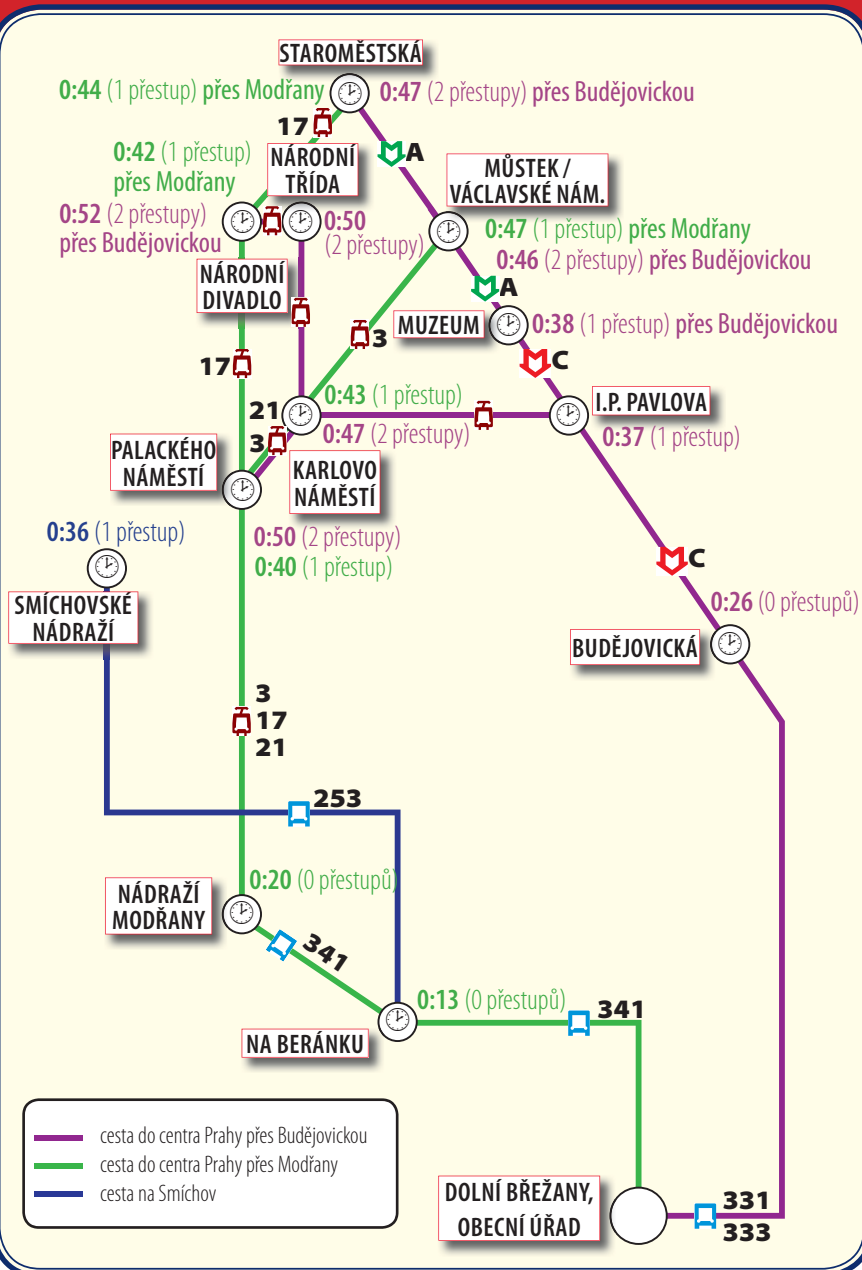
STAROMĚSTSKÁ

0:44 (1 přestup) přes Modřany

0:47 (2 přestupy) přes Budějovickou

17

A

0:42 (1 přestup) přes Modřany

NÁRODNÍ TŘÍDA

MŮSTEK / VÁCLAVSKÉ NÁM.

0:52 (2 přestupy) přes Budějovickou

0:50 (2 přestupy)

0:47 (1 přestup) přes Modřany

0:46 (2 přestupy) přes Budějovickou

NÁRODNÍ DIVADLO

A

MUZEUM

0:38 (1 přestup) přes Budějovickou

3

17

C

21

0:43 (1 přestup)

I.P. PAVLOVA

3

0:47 (2 přestupy)

0:37 (1 přestup)

PALACKÉHO NÁMĚSTÍ

KARLOVO NÁMĚSTÍ

0:50 (2 přestupy)

0:40 (1 přestup)

0:36 (1 přestup)

C

0:26 (0 přestupů)

SMÍCHOVSKÉ NÁDRAŽÍ

BUDĚJOVICKÁ

3
17
21

253

0:20 (0 přestupů)

NÁDRAŽÍ MODŘANY

341

0:13 (0 přestupů)

341

NA BERÁNKU

cesta do centra Prahy přes Budějovickou
cesta do centra Prahy přes Modřany
cesta na Smíchov

DOLNÍ BŘEŽANY, OBECNÍ ÚŘAD

331
333